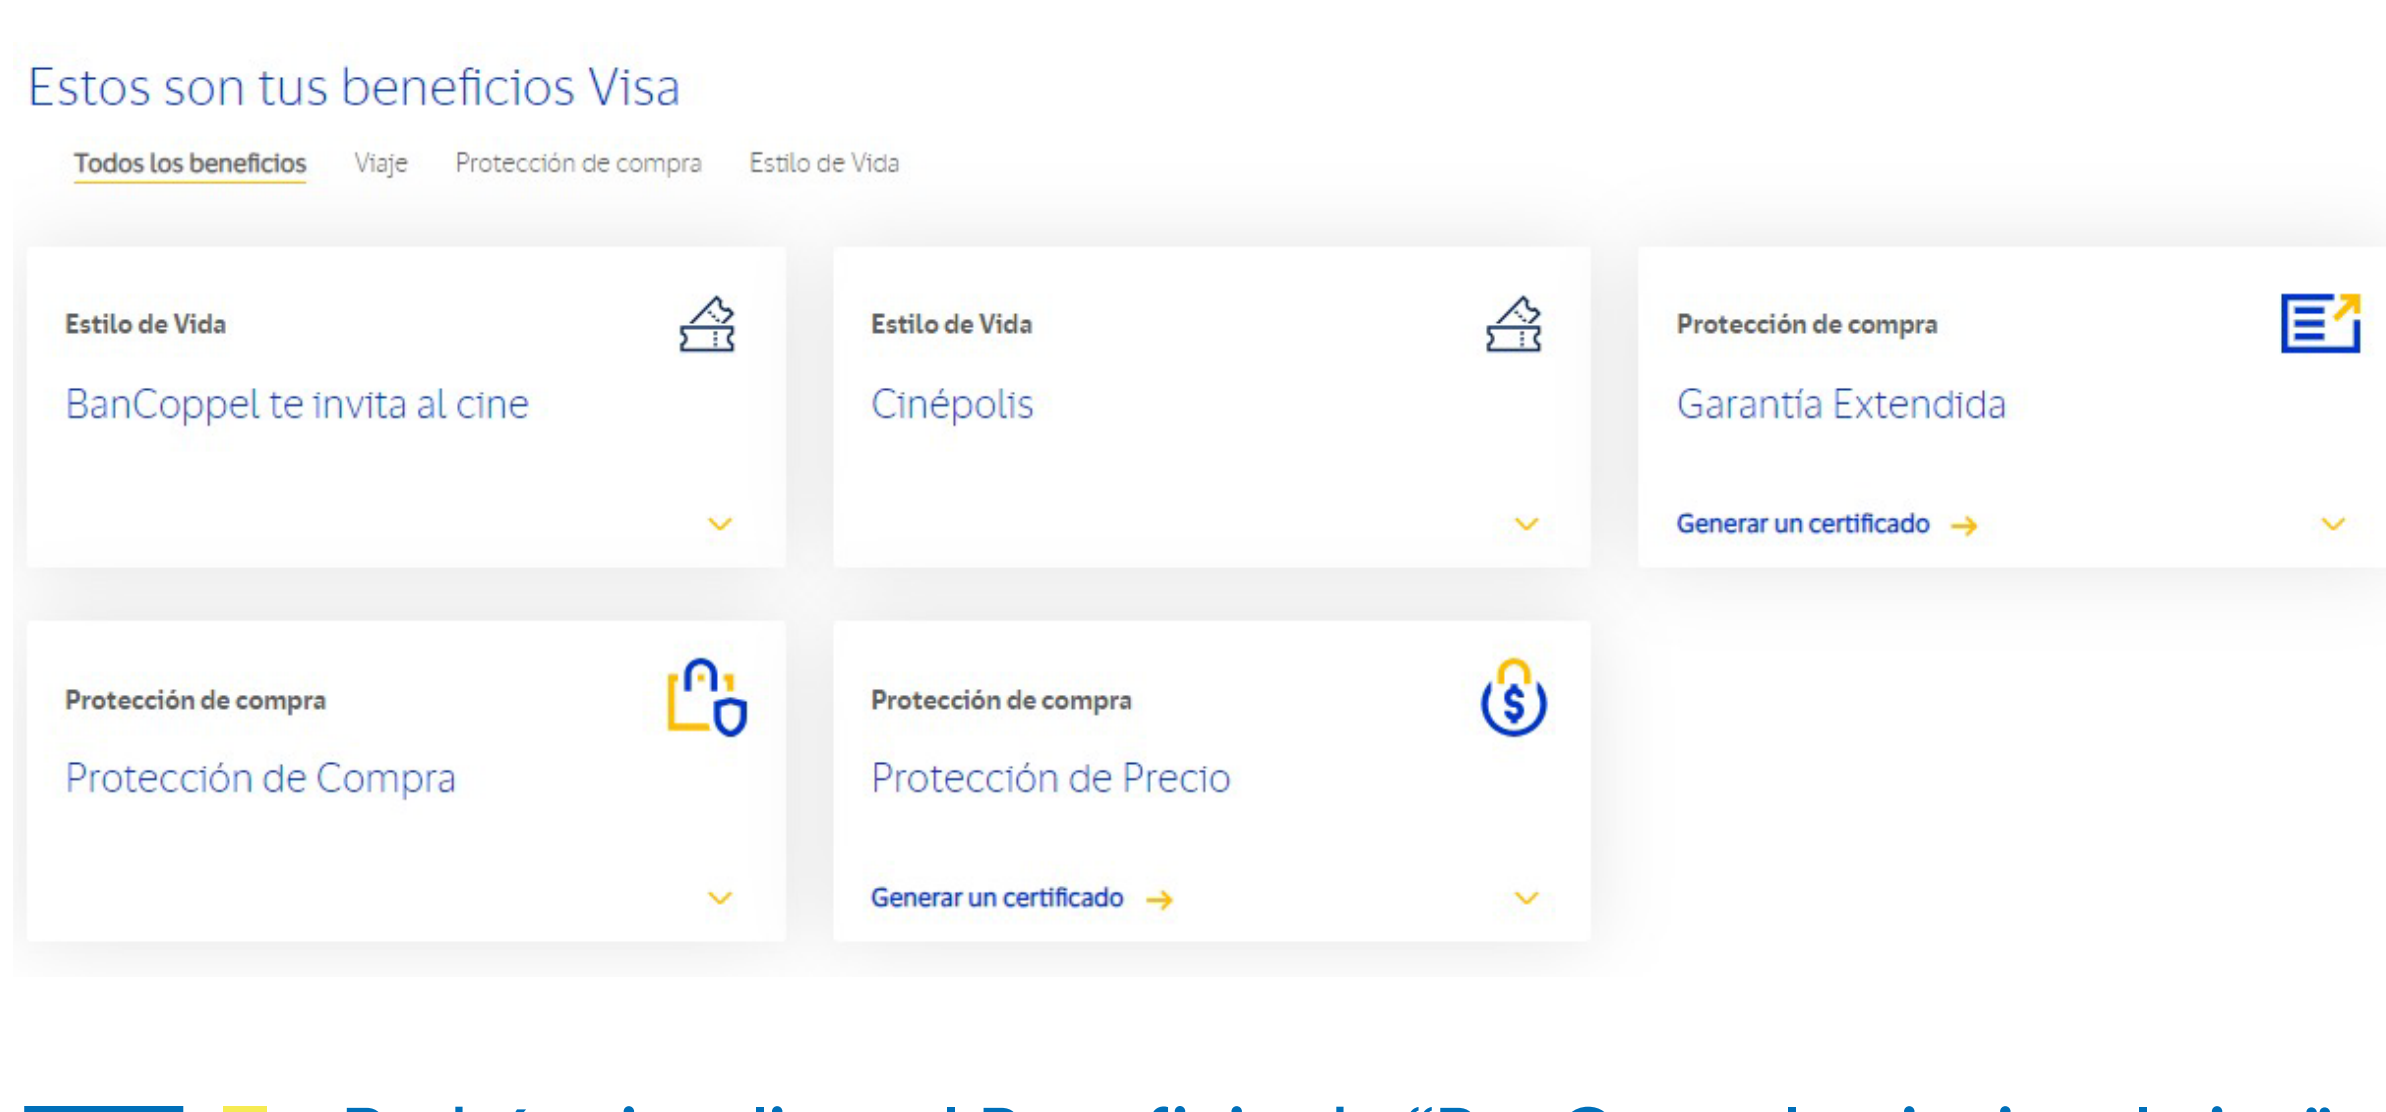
Estos son tus beneficios Visa

Todos los beneficios   Viaje   Protección de compra   Estilo de Vida

Estilo de Vida

BanCoppel te invita al cine

Estilo de Vida

Cinépolis

Protección de compra

Garantía Extendida

Generar un certificado →

Protección de compra

Protección de Compra

Protección de compra

Protección de Precio

Generar un certificado →

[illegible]